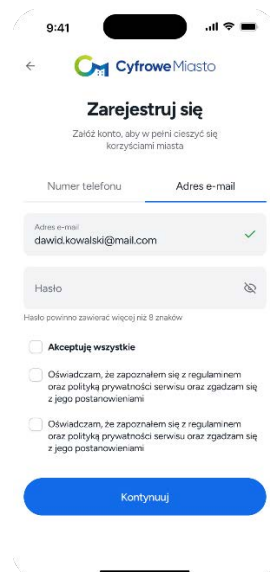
9:41

Cyfrowe Miasto

Zarejestruj się

Załóż konto, aby w pełni cieszyć się korzyściami miasta

Numer telefonu

Adres e-mail

Adres e-mail
dawid.kowalski@mail.com

Hasło

Hasło powinno zawierać więcej niż 8 znaków

Akceptuję wszystkie

Oświadczam, że zapoznałem się z regulaminem oraz polityką prywatności serwisu oraz zgadzam się z jego postanowieniami

Oświadczam, że zapoznałem się z regulaminem oraz polityką prywatności serwisu oraz zgadzam się z jego postanowieniami

Kontynuuj